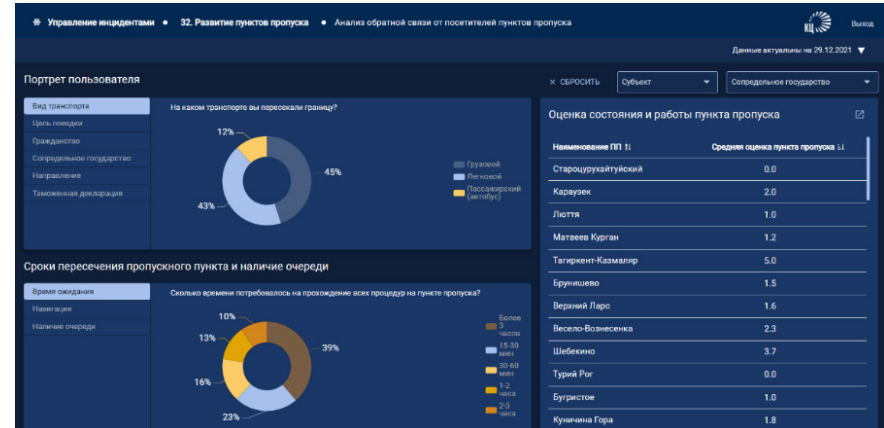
Управление инцидентами • 32. Развитие пунктов пропуска • Анализ обратной связи от посетителей пунктов пропуска

Выход

Данные актуальны на 29.12.2021

Портрет пользователя

× СБРОСИТЬ Субъект Сопредельное государство

Вид транспорта
Цель поездки
Гражданство
Сопредельное государство
Направление
Таможенная декларация

На каком транспорте вы пересекали границу?

12%
45%
43%

Грузовой
Легковой
Пассажирский (автобус)

Оценка состояния и работы пункта пропуска

| Наименование ПП | Средняя оценка пункта пропуска |
|---|---|
| Староцурухайтуйский | 0.0 |
| Караузек | 2.0 |
| Люття | 1.0 |
| Матвеев Курган | 1.2 |
| Тагиркент-Казмаляр | 5.0 |
| Брунишево | 1.5 |
| Верхний Ларс | 1.6 |
| Весело-Вознесенка | 2.3 |
| Шебекино | 3.7 |
| Турий Рог | 0.0 |
| Бугристое | 1.0 |
| Кунычина Гора | 1.8 |

Сроки пересечения пропускного пункта и наличие очереди

Время ожидания
Навигация
Наличие очереди

Сколько времени потребовалось на прохождение всех процедур на пункте пропуска?

10%
13%
16%
23%
39%

Более 3 часов
15-30 мин
30-60 мин
1-2 часа
2-3 часа